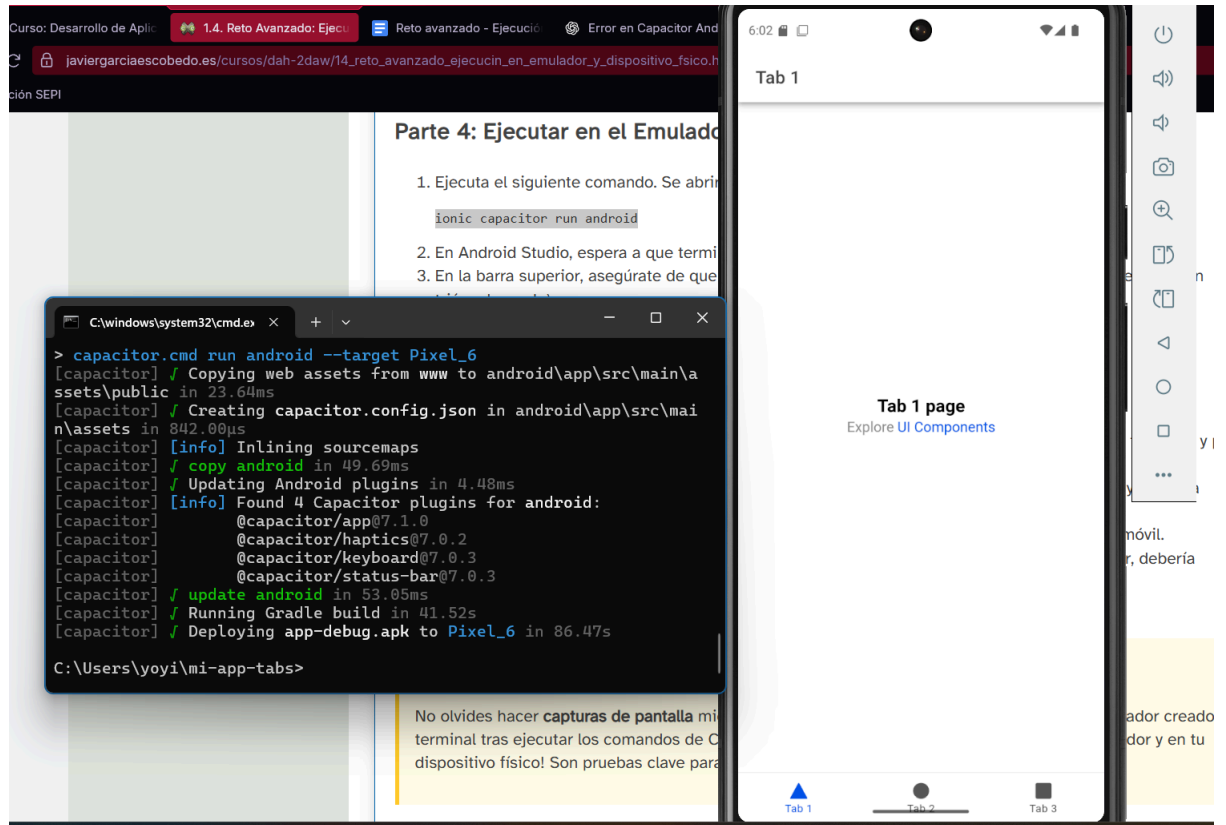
Curso: Desarrollo de Aplic
1.4. Reto Avanzado: Ejecu
Reto avanzado - Ejecució
Error en Capacitor And

javiergarciaescobedo.es/cursos/dah-2daw/14_reto_avanzado_ejecucin_en_emulador_y_dispositivo_fsico.h

ción SEPI

Parte 4: Ejecutar en el Emulado

1. Ejecuta el siguiente comando. Se abri

ionic capacitor run android

2. En Android Studio, espera a que termi
3. En la barra superior, asegúrate de que

C:\windows\system32\cmd.ex

> capacitor.cmd run android --target Pixel_6
[capacitor] √ Copying web assets from www to android\app\src\main\assets\public in 23.64ms
[capacitor] √ Creating capacitor.config.json in android\app\src\main\assets in 842.00µs
[capacitor] [info] Inlining sourcemaps
[capacitor] √ copy android in 49.69ms
[capacitor] √ Updating Android plugins in 4.48ms
[capacitor] [info] Found 4 Capacitor plugins for android:
[capacitor] @capacitor/app@7.1.0
[capacitor] @capacitor/haptics@7.0.2
[capacitor] @capacitor/keyboard@7.0.3
[capacitor] @capacitor/status-bar@7.0.3
[capacitor] √ update android in 53.05ms
[capacitor] √ Running Gradle build in 41.52s
[capacitor] √ Deploying app-debug.apk to Pixel_6 in 86.47s

C:\Users\yoyi\mi-app-tabs>

No olvides hacer capturas de pantalla mi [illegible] ador creado terminal tras ejecutar los comandos de C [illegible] dor y en tu dispositivo físico! Son pruebas clave para

móvil.
r, debería

6:02

Tab 1

Tab 1 page
Explore UI Components

Tab 1
Tab 2
Tab 3